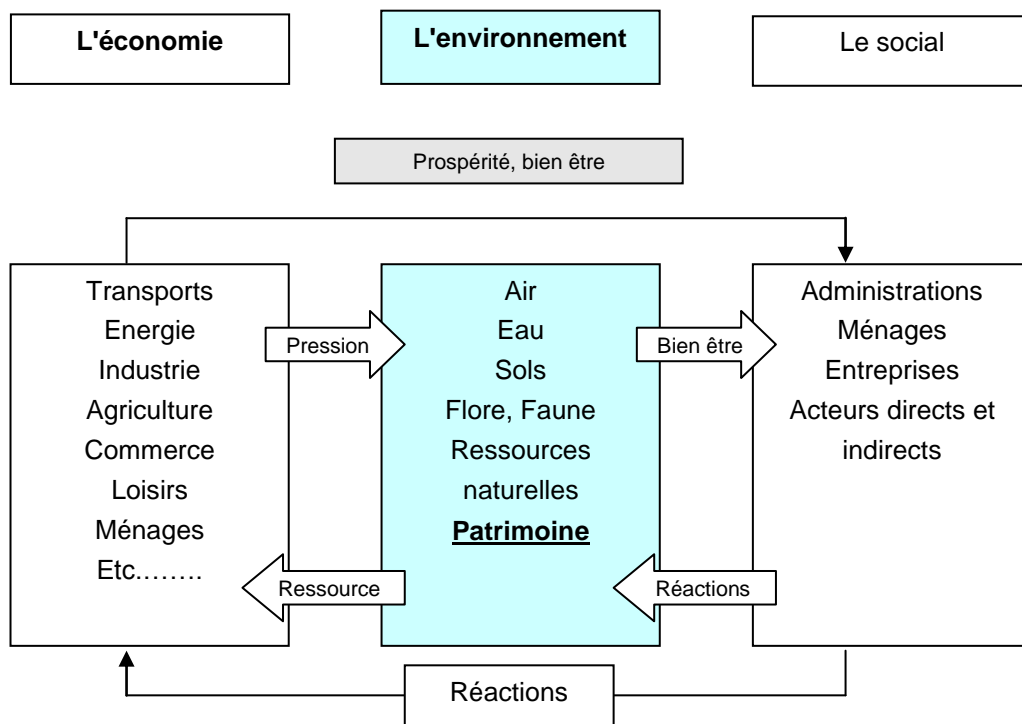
L'économie

L'environnement

Le social

Prospérité, bien être

Transports
Energie
Industrie
Agriculture
Commerce
Loisirs
Ménages
Etc.…….

Pression

Ressource

Air
Eau
Sols
Flore, Faune
Ressources naturelles
Patrimoine

Bien être

Réactions

Administrations
Ménages
Entreprises
Acteurs directs et indirects

Réactions